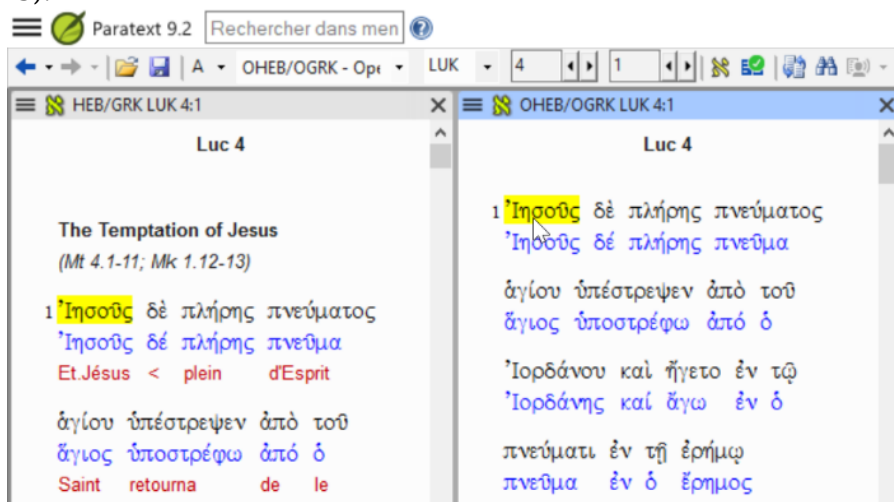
Paratext 9.2 Rechercher dans men

A OHEB/OGRK - Op LUK 4 1

HEB/GRK LUK 4:1

Luc 4

The Temptation of Jesus

(Mt 4.1-11; Mk 1.12-13)

1 Ἰησοῦς δὲ πλήρης πνεύματος
Ἰησοῦς δέ πλήρης πνεῦμα
Et.Jésus < plein d'Esprit

ἁγίου ὑπέστρεψεν ἀπὸ τοῦ
ἅγιος ὑποστρέφω ἀπό ὁ
Saint retourna de le

OHEB/OGRK LUK 4:1

Luc 4

1 Ἰησοῦς δὲ πλήρης πνεύματος
Ἰησοῦς δέ πλήρης πνεῦμα

ἁγίου ὑπέστρεψεν ἀπὸ τοῦ
ἅγιος ὑποστρέφω ἀπό ὁ

Ἰορδάνου καὶ ἤγετο ἐν τῷ
Ἰορδάνης καί ἄγω ἐν ὁ

πνεύματι ἐν τῇ ἐρήμῳ
πνεῦμα ἐν ὁ ἔρημος